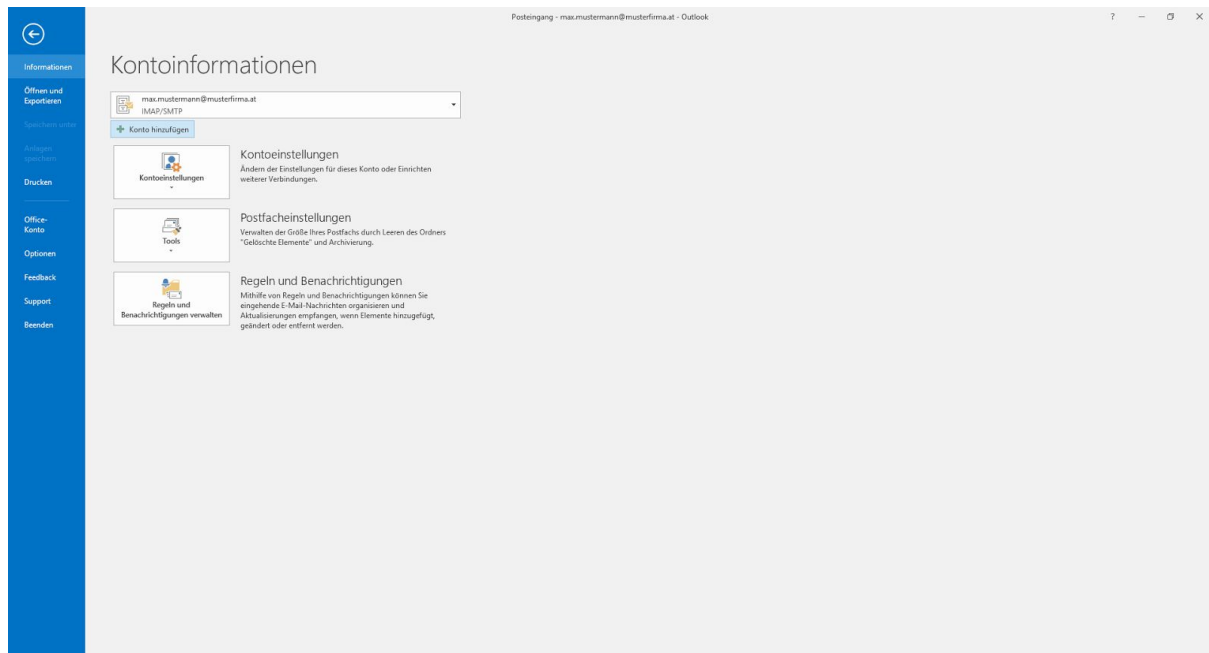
Posteingang - max.mustermann@musterfirma.at - Outlook

? – ☐ ×

Informationen
Öffnen und Exportieren
Speichern unter
Anlagen speichern
Drucken
Office-Konto
Optionen
Feedback
Support
Beenden

Kontoinformationen

max.mustermann@musterfirma.at
IMAP/SMTP

Konto hinzufügen

Kontoeinstellungen

Kontoeinstellungen
Ändern der Einstellungen für dieses Konto oder Einrichten weiterer Verbindungen.

Tools

Postfacheinstellungen
Verwalten der Größe Ihres Postfachs durch Leeren des Ordners "Gelöschte Elemente" und Archivierung.

Regeln und Benachrichtigungen verwalten

Regeln und Benachrichtigungen
Mithilfe von Regeln und Benachrichtigungen können Sie eingehende E-Mail-Nachrichten organisieren und Aktualisierungen empfangen, wenn Elemente hinzugefügt, geändert oder entfernt werden.